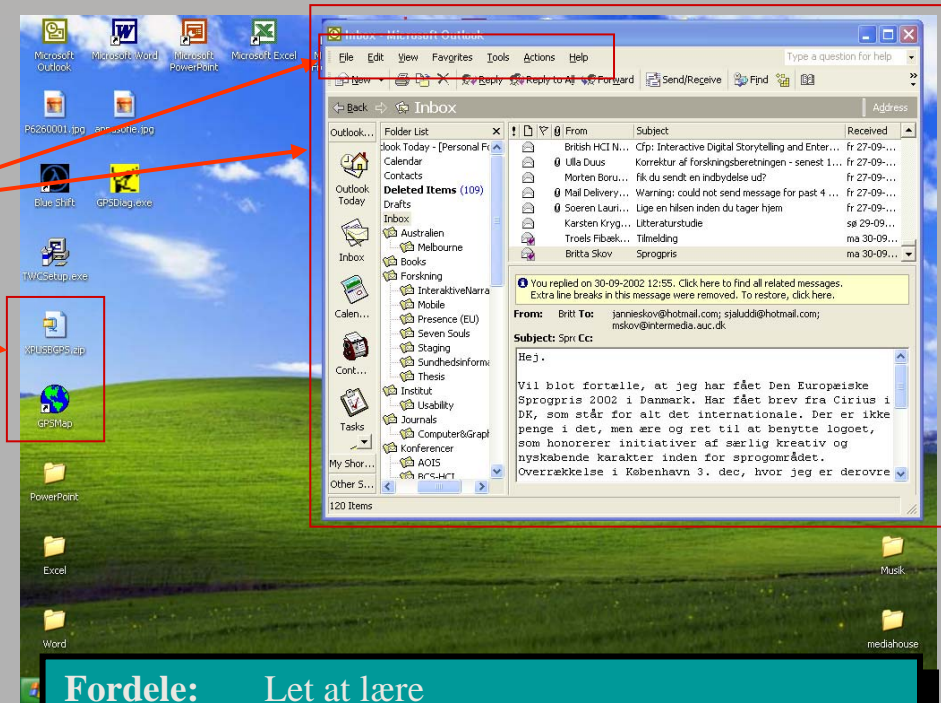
Microsoft Outlook

Microsoft Word

Microsoft PowerPoint

Microsoft Excel

P6260001.jpg

a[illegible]sorie.jpg

Blue Shift

GPSDiag.exe

TWCSetup.exe

XPUSBGPS.zip

GPSMap

PowerPoint

Excel

Word

Musik

mediahouse

Inbox - Microsoft Outlook

File Edit View Favorites Tools Actions Help

Type a question for help

New Reply Reply to All Forward Send/Receive Find

Back Inbox Address

Outlook...

Outlook Today

Inbox

Calen...

Cont...

Tasks

My Shor...

Other S...

Folder List

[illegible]look Today - [Personal F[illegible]

Calendar

Contacts

Deleted Items (109)

Drafts

Inbox

Australien

Melbourne

Books

Forskning

InteraktiveNarra

Mobile

Presence (EU)

Seven Souls

Staging

Sundhedsinform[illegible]

Thesis

Institut

Usability

Journals

Computer&Graph

Konferencer

AOIS

BCS-HCI

| ! | From | Subject | Received |
|---|---|---|---|
| | British HCI N... | Cfp: Interactive Digital Storytelling and Enter... | fr 27-09-... |
| | Ulla Duus | Korrektur af forskningsberetningen - senest 1... | fr 27-09-... |
| | Morten Boru... | fik du sendt en indbydelse ud? | fr 27-09-... |
| | Mail Delivery... | Warning: could not send message for past 4 ... | fr 27-09-... |
| | Soeren Lauri... | Lige en hilsen inden du tager hjem | fr 27-09-... |
| | Karsten Kryg... | Litteraturstudie | sø 29-09... |
| | Troels Fibæk... | Tilmelding | ma 30-09... |
| | Britta Skov | Sprogpris | ma 30-09... |

You replied on 30-09-2002 12:55. Click here to find all related messages.
Extra line breaks in this message were removed. To restore, click here.

From: Britt To: jannieskov@hotmail.com; sjaluddi@hotmail.com; mskov@intermedia.auc.dk

Subject: Spro Cc:

Hej.

Vil blot fortælle, at jeg har fået Den Europæiske Sprogpris 2002 i Danmark. Har fået brev fra Cirius i DK, som står for alt det internationale. Der er ikke penge i det, men ære og ret til at benytte logoet, som honorerer initiativer af særlig kreativ og nyskabende karakter inden for sprogområdet. Overrækkelse i København 3. dec, hvor jeg er derovre

120 Items

Fordele: Let at lære